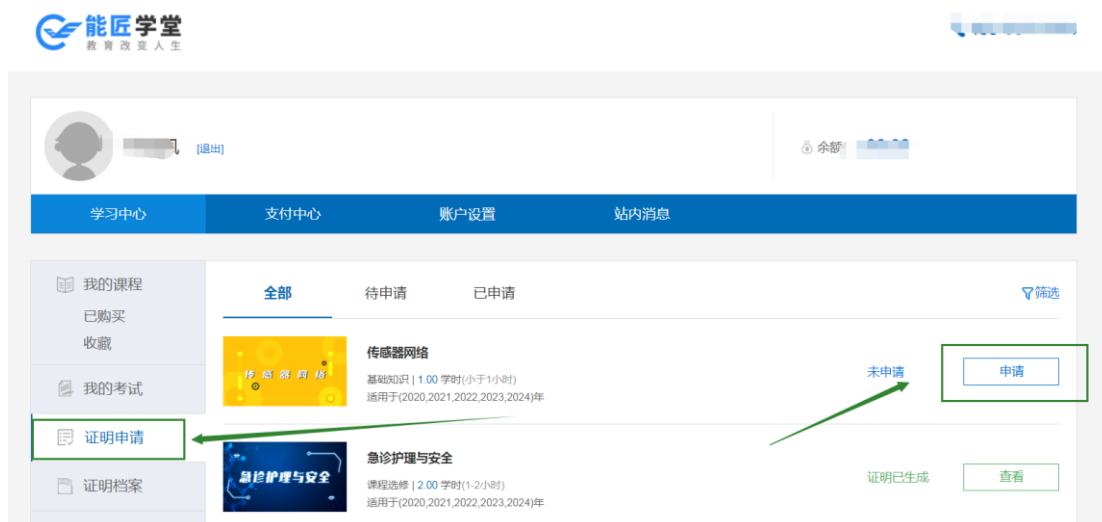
能匠学堂
教育改变人生

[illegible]

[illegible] [退出]

余额 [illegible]

学习中心 支付中心 账户设置 站内消息

我的课程
已购买
收藏
我的考试
证明申请
证明档案

全部 待申请 已申请 筛选

传感器网络
传感器网络
基础知识 | 1.00 学时(小于1小时)
适用于(2020,2021,2022,2023,2024)年
未申请
申请

急诊护理与安全
急诊护理与安全
课程选修 | 2.00 学时(1-2小时)
适用于(2020,2021,2022,2023,2024)年
证明已生成
查看